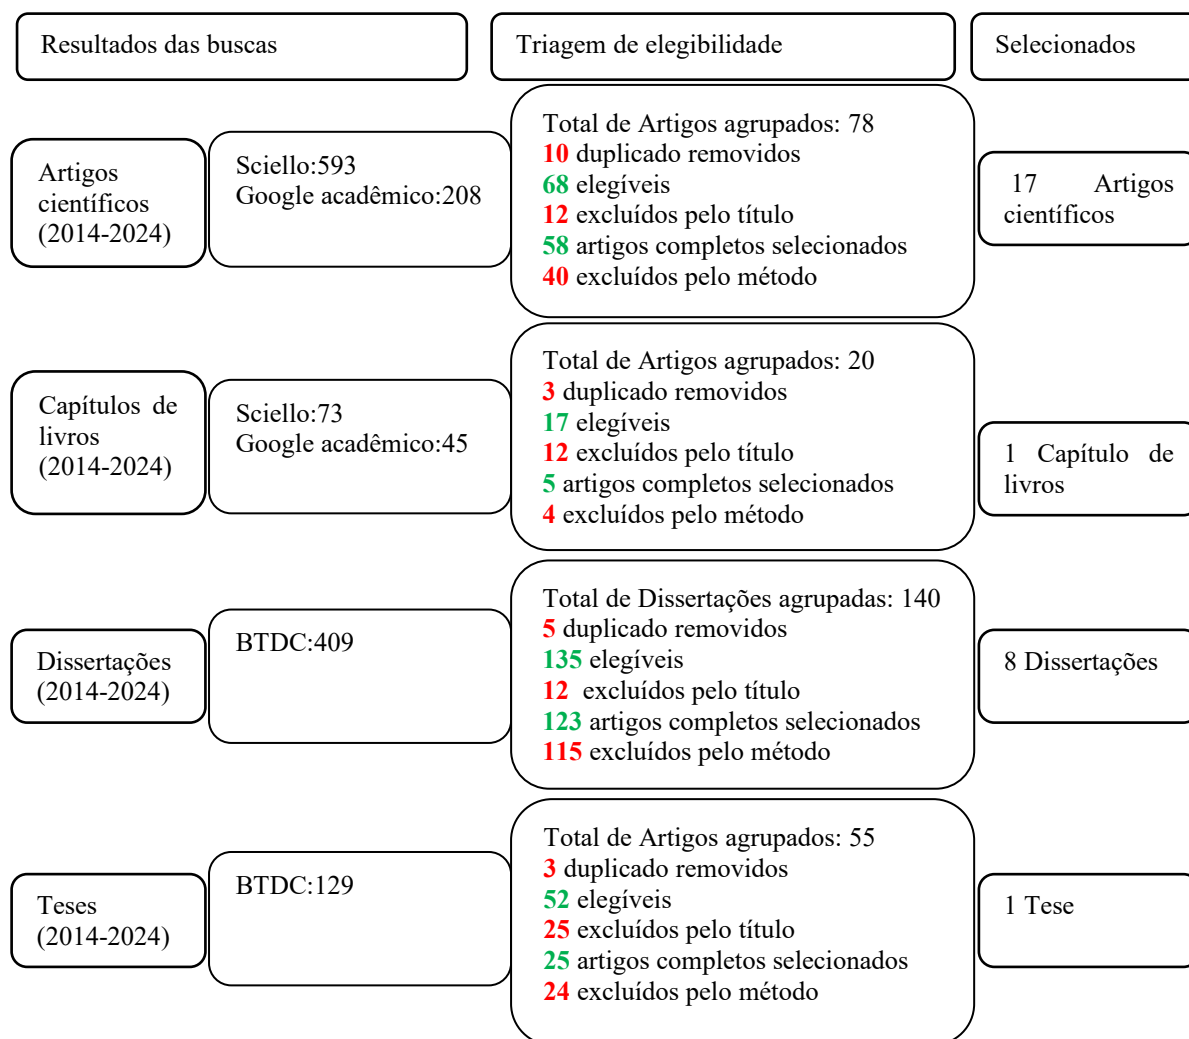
Resultados das buscas

Triagem de elegibilidade

Selecionados

Artigos científicos (2014-2024)

Sciello:593
Google acadêmico:208

Total de Artigos agrupados: 78
10 duplicado removidos
68 elegíveis
12 excluídos pelo título
58 artigos completos selecionados
40 excluídos pelo método

17 Artigos científicos

Capítulos de livros (2014-2024)

Sciello:73
Google acadêmico:45

Total de Artigos agrupados: 20
3 duplicado removidos
17 elegíveis
12 excluídos pelo título
5 artigos completos selecionados
4 excluídos pelo método

1 Capítulo de livros

Dissertações (2014-2024)

BTDC:409

Total de Dissertações agrupadas: 140
5 duplicado removidos
135 elegíveis
12 excluídos pelo título
123 artigos completos selecionados
115 excluídos pelo método

8 Dissertações

Teses (2014-2024)

BTDC:129

Total de Artigos agrupados: 55
3 duplicado removidos
52 elegíveis
25 excluídos pelo título
25 artigos completos selecionados
24 excluídos pelo método

1 Tese